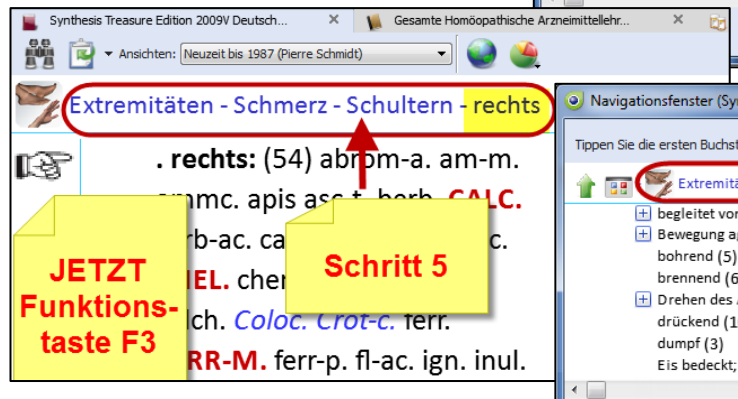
Synthesis Treasure Edition 2009V Deutsch...

Gesamte Homöopathische Arzneimittellehr...

Ansichten: Neuzeit bis 1987 (Pierre Schmidt)

Extremitäten - Schmerz - Schultern - rechts

. rechts: (54) abrom-a. am-m. ammc. apis asc-t. berb. CALC. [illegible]rb-ac. ca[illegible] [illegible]c. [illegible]IEL. cher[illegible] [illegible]lch. Coloc. Crot-c. ferr. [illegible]RR-M. ferr-p. fl-ac. ign. inul.

JETZT Funktionstaste F3

Schritt 5

Navigationsfenster (Sy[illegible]

Tippen Sie die ersten Buchst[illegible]

Extremitä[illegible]

begleitet vo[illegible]
Bewegung a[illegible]
bohrend (5)
brennend (6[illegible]
Drehen des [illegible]
drückend (1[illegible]
dumpf (3)
Eis bedeckt;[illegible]